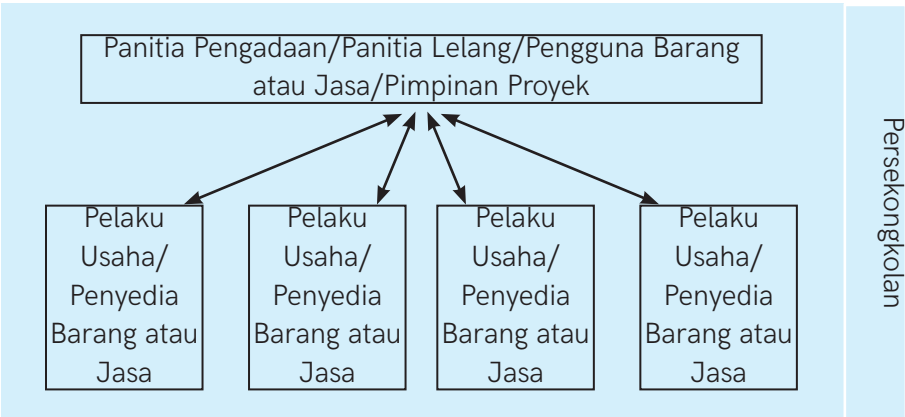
Panitia Pengadaan/Panitia Lelang/Pengguna Barang atau Jasa/Pimpinan Proyek

Pelaku Usaha/ Penyedia Barang atau Jasa

Pelaku Usaha/ Penyedia Barang atau Jasa

Pelaku Usaha/ Penyedia Barang atau Jasa

Pelaku Usaha/ Penyedia Barang atau Jasa

Persekongkolan